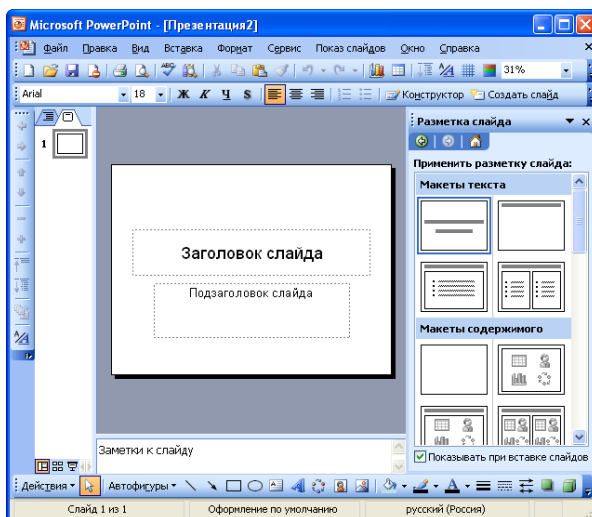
Microsoft PowerPoint - [Презентация2]

Файл Правка Вид Вставка Формат Сервис Показ слайдов Окно Справка

31%

Arial 18 Ж К Ч S Конструктор Создать слайд

1

Заголовок слайда

Подзаголовок слайда

Заметки к слайду

Разметка слайда

Применить разметку слайда:

Макеты текста

Макеты содержимого

Показывать при вставке слайдов

Действия Автофигуры

Слайд 1 из 1 Оформление по умолчанию русский (Россия)